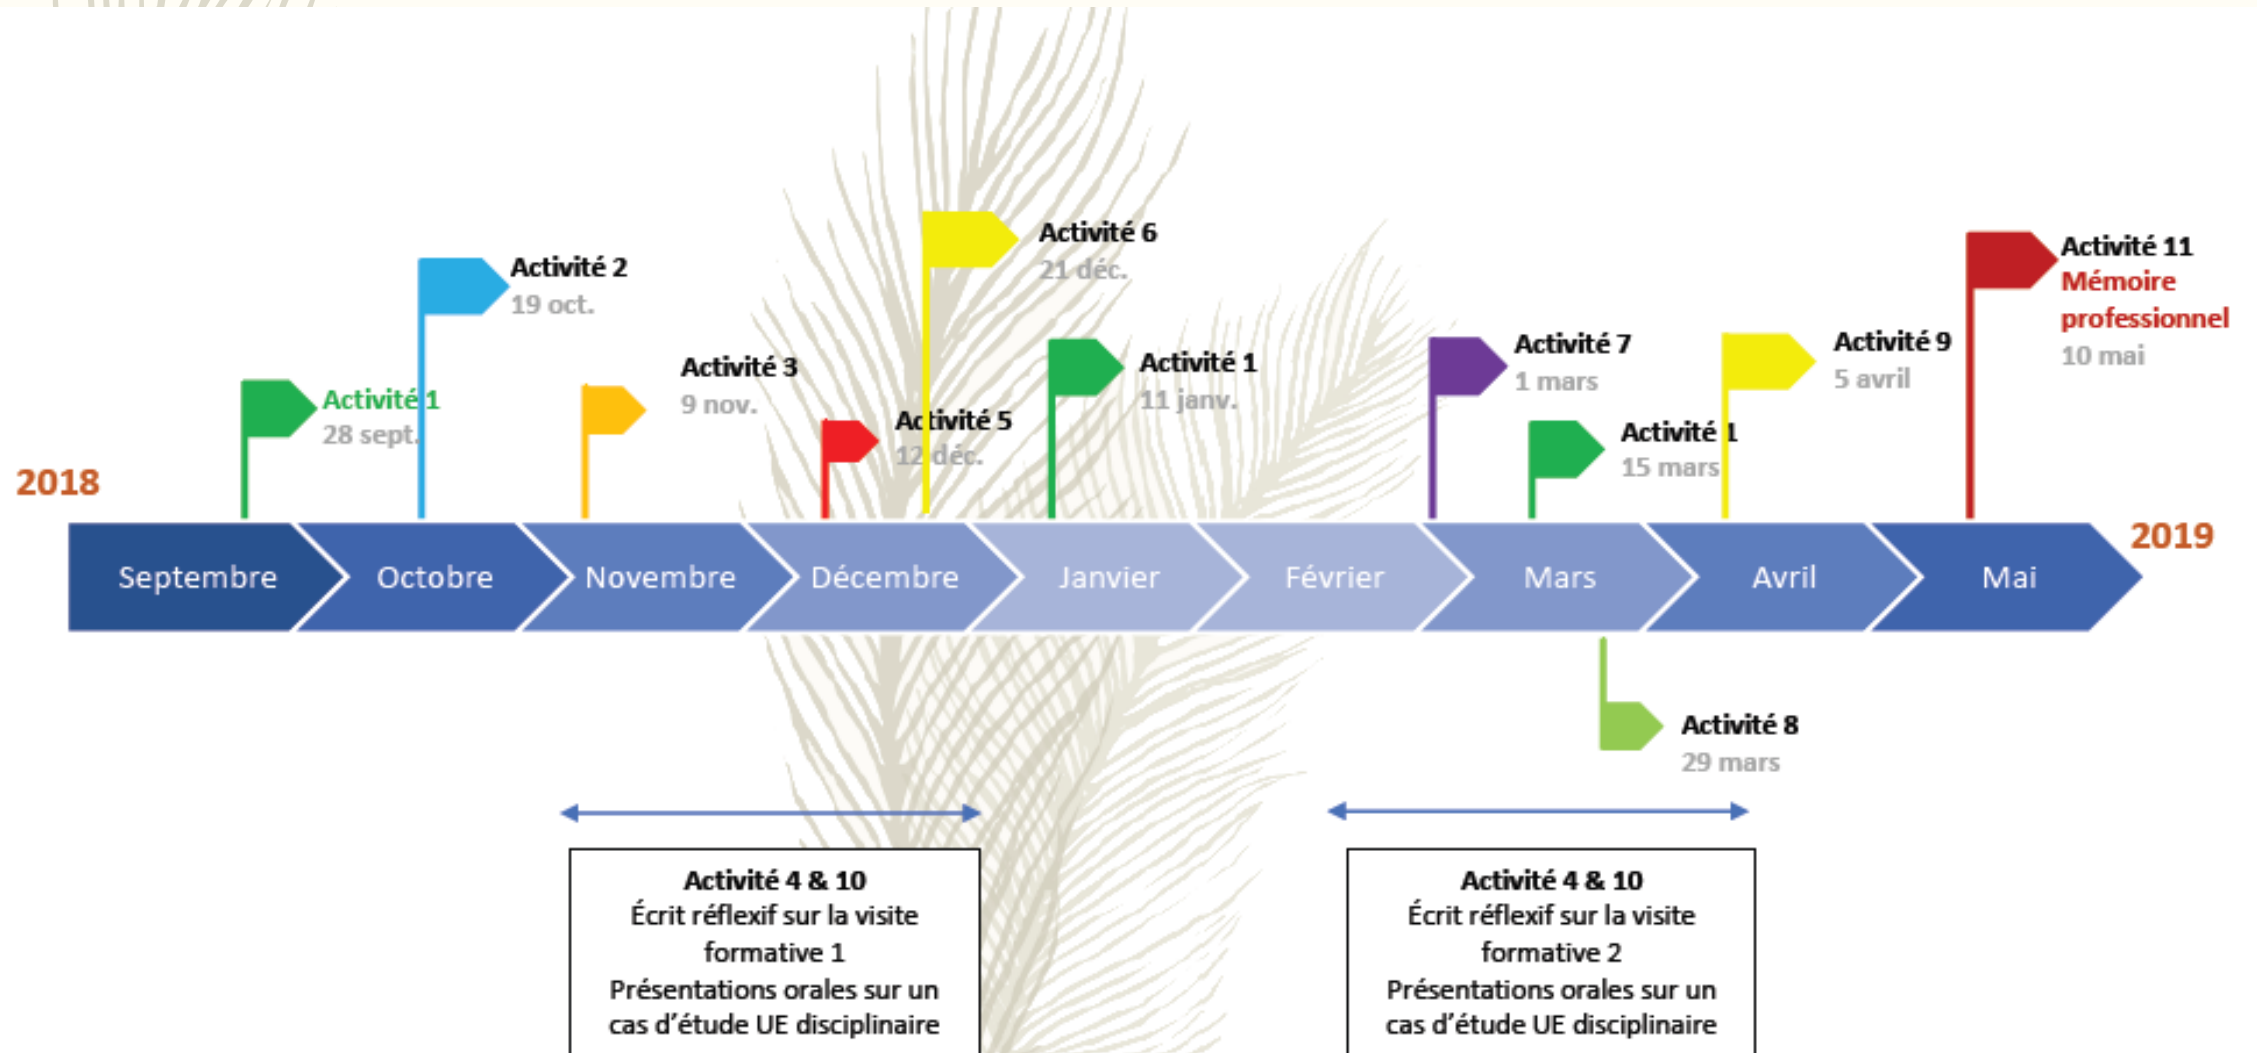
2018

Activité 1
28 sept.

Activité 2
19 oct.

Activité 3
9 nov.

Activité 5
12 déc.

Activité 6
21 déc.

Activité 1
11 janv.

Activité 7
1 mars

Activité 1
15 mars

Activité 9
5 avril

Activité 11
Mémoire professionnel
10 mai

2019

Septembre Octobre Novembre Décembre Janvier Février Mars Avril Mai

Activité 8
29 mars

Activité 4 & 10
Écrit réflexif sur la visite formative 1
Présentations orales sur un cas d'étude UE disciplinaire

Activité 4 & 10
Écrit réflexif sur la visite formative 2
Présentations orales sur un cas d'étude UE disciplinaire